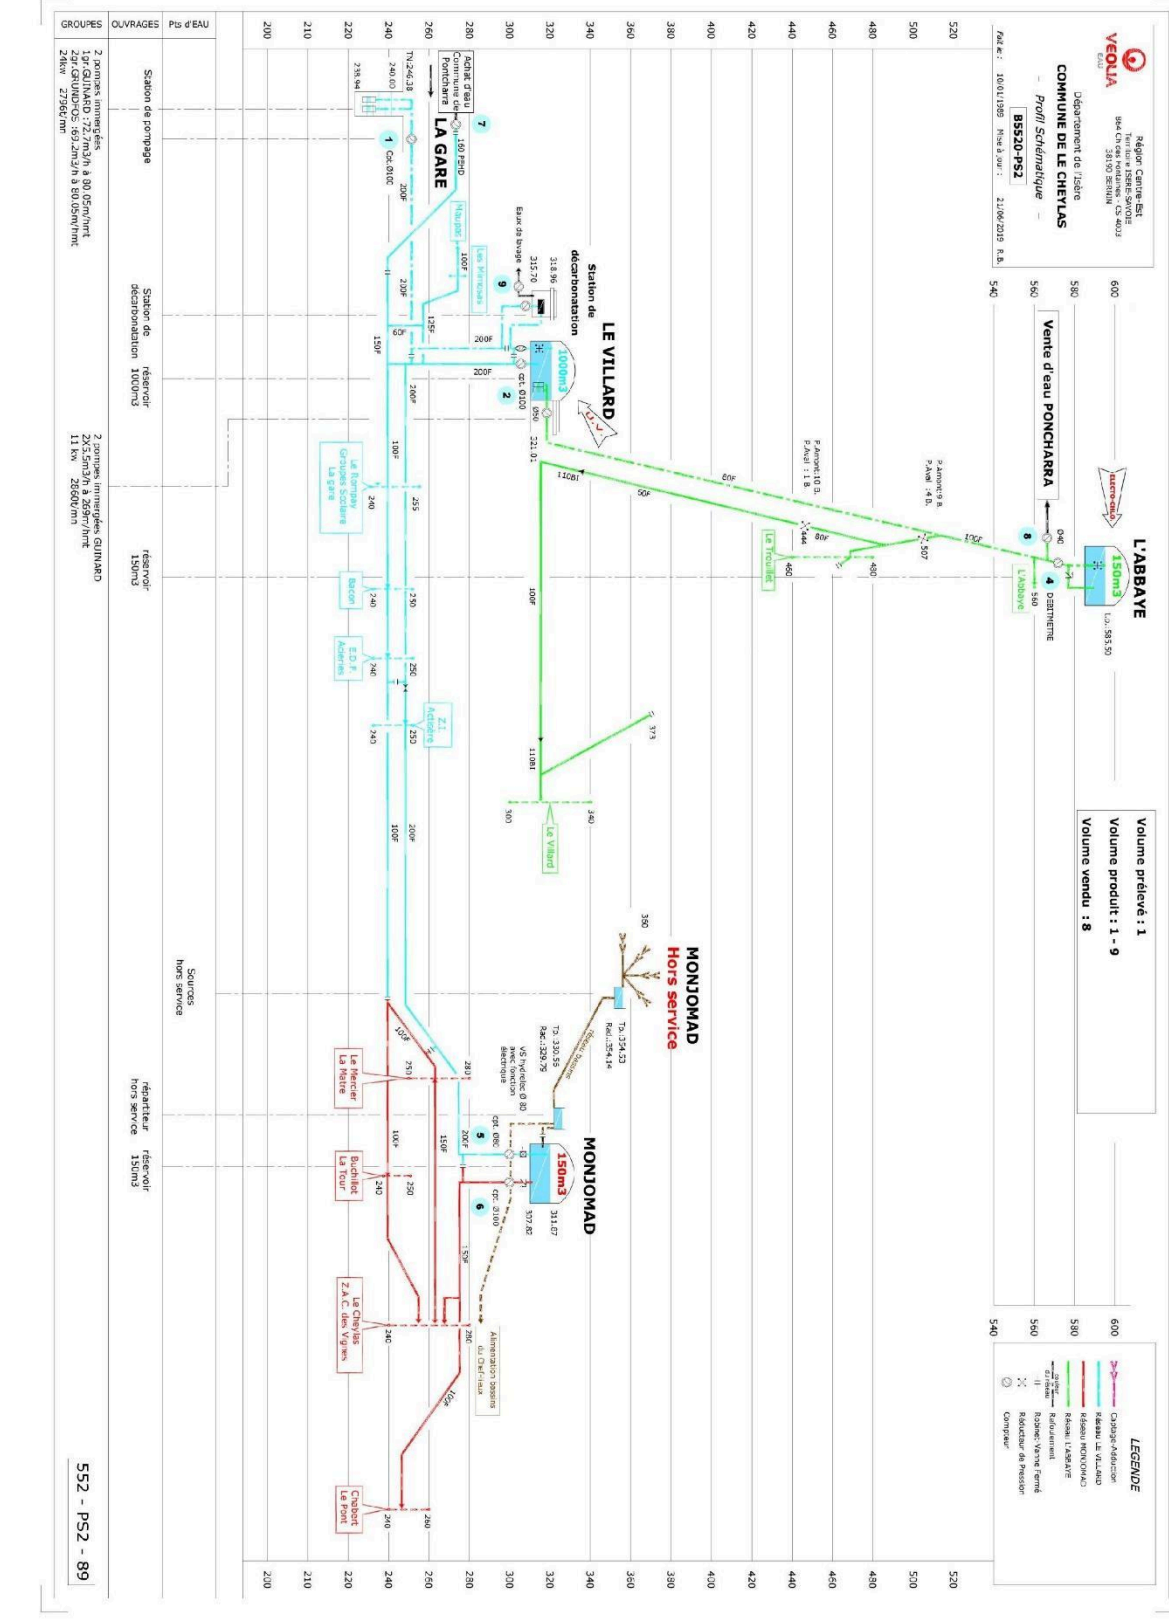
VEOLIA EAU

Région Centre-Est
Territoire ISERE-SAVOIE
864 Chemin Fontaines CS 4003
38190 BERNIN

Département de l'Isère
COMMUNE DE LE CHEYLAS
- Profil Schématique -
B5520-PS2

Fait le : 10/01/1989 Mise à jour : 21/06/2019 R.B.

Volume prélevé : 1
Volume produit : 1 - 9
Volume vendu : 8

LEGENDE
Captage-Adduction
Réseau LE VILLARD
Réseau MONJOMAD
Réseau L'ABBAYE
Refoulement
Robinet Vanne Fermé
Réducteur de Pression
Compteur

GROUPES | OUVRAGES | Pts d'EAU

Station de pompage
2 pompes immergées
1gr.GUINARD :72,7m3/h à 80.05m/hmt
2gr.GRUNDFOS :69,2m3/h à 80.05m/hmt
24kw 2796t/mn

Station de décarbonatation

réservoir 1000m3

2 pompes immergées GUINARD
2X5,5m3/h à 269m/hmt
11 kw 2860t/mn

réservoir 150m3

Sources hors service

répartiteur hors service

réservoir 150m3

LA GARE
Achat d'eau Commune de Pontcharra
TN:246.18
240.00
238.94
7
160 PEHD
1
Cpt. Ø100
200F
Maupas
100F
Les Marcelles
125F
60F
150F
200F
Station de décarbonatation
Eaux de lavage
318.96
315.70
9
LE VILLARD
1000m3
cpt. Ø100
2
Ø50
321.01
100F
Le Rompay Groupes Scolaire La gare
240
255
Bacon
250
E.D.F. Aciéries
Z.I. Actisère
250

Vente d'eau PONCHARRA
ELECTRO-CELLO
8
Ø40
L'ABBAYE
150m3
4
DEBITMETRE
560
T.P.: 585.50
L'Abbaye
100F
P.Amont:9 B.
P.Aval :4 B.
507
480
80F
50F
P.Amont:10 B.
P.Aval : 1 B.
444
460
Le Trouillet
110BI
373
Le Villard
340
360

MONJOMAD
Hors service
350
Tp.:354.53
Rad.:354.14
Td.: 330.55
Rad.:329.75
Réseau Beaume
VS hydraulic Ø 80 avec fonction électrique
cpt. Ø80
MONJOMAD
150m3
311.67
307.80
5
200F
280
150F
6
cpt. Ø100
100F
Le Mercier La Maitre
250
Buchillot La Tour
240
250
Le Cheylas Z.A.C. des Vignes
240
280
Alimentation bassins du Cheminaux
Chabert Le Pont
240
280

200 210 220 240 260 280 300 320 340 360 380 400 420 440 460 480 500 520
540 560 580 600

552 - PS2 - 89